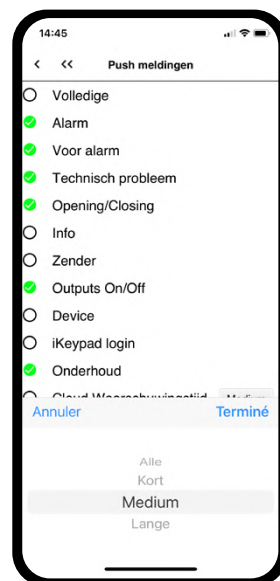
14:45

<
<<
Push meldingen

Volledige
Alarm
Voor alarm
Technisch probleem
Opening/Closing
Info
Zender
Outputs On/Off
Device
iKeypad login
Onderhoud
Cloud Waarschuwingstijd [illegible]

Annuler
Terminé

Alle
Kort
Medium
Lange